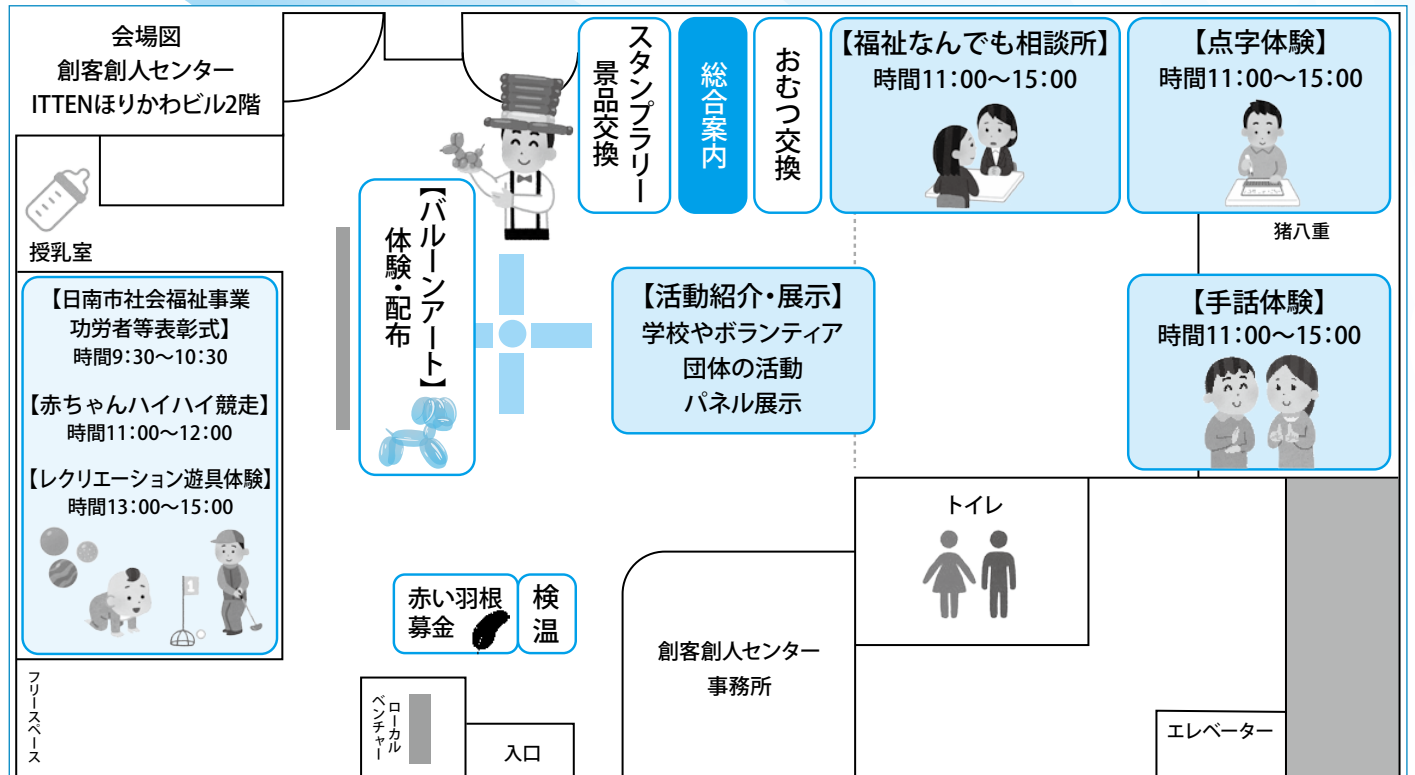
会場図
創客創人センター
ITTENほりかわビル2階

授乳室

【日南市社会福祉事業功労者等表彰式】
時間9:30～10:30

【赤ちゃんハイハイ競走】
時間11:00～12:00

【レクリエーション遊具体験】
時間13:00～15:00

フリースペース

【バルーンアート】
体験・配布

スタンプラリー
景品交換

総合案内

おむつ交換

【福祉なんでも相談所】
時間11:00～15:00

【点字体験】
時間11:00～15:00

猪八重

【活動紹介・展示】
学校やボランティア
団体の活動
パネル展示

【手話体験】
時間11:00～15:00

トイレ

赤い羽根
募金

検温

創客創人センター
事務所

ローカルベンチャー

入口

エレベーター